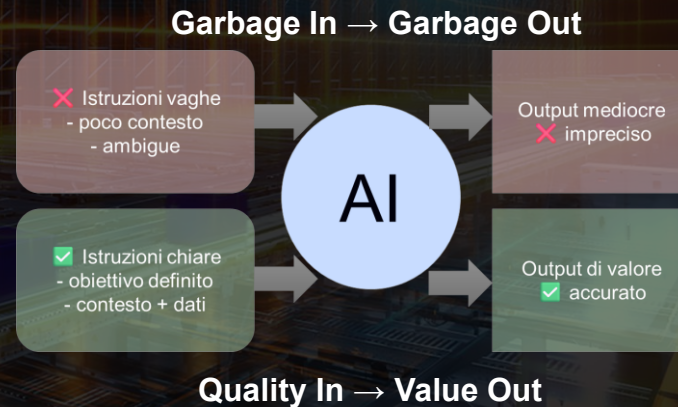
Garbage In → Garbage Out

❌ Istruzioni vaghe
- poco contesto
- ambigue

AI

Output mediocre
❌ impreciso

✅ Istruzioni chiare
- obiettivo definito
- contesto + dati

Output di valore
✅ accurato

Quality In → Value Out